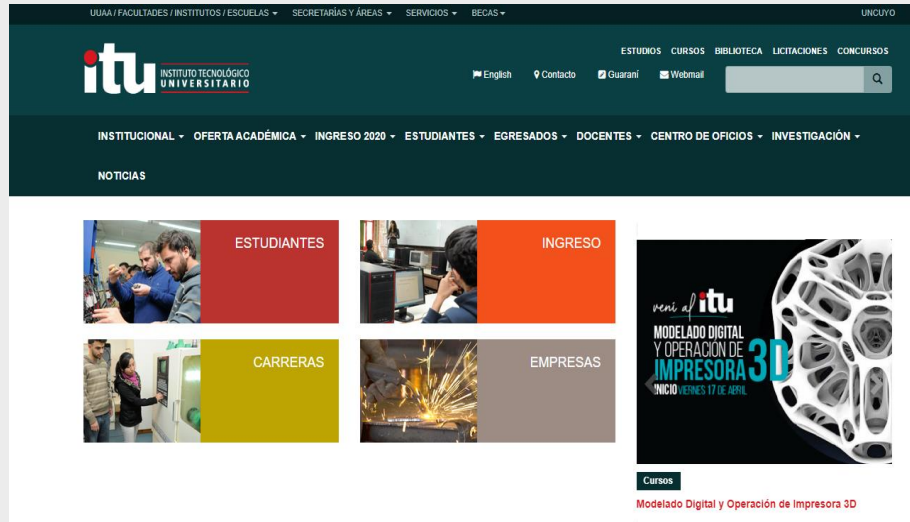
UUAA / FACULTADES / INSTITUTOS / ESCUELAS ▾ SECRETARÍAS Y ÁREAS ▾ SERVICIOS ▾ BECAS ▾ UNCUYO

itu INSTITUTO TECNOLÓGICO UNIVERSITARIO

ESTUDIOS CURSOS BIBLIOTECA LICITACIONES CONCURSOS

English Contacto Guaraní Webmail

INSTITUCIONAL ▾ OFERTA ACADÉMICA ▾ INGRESO 2020 ▾ ESTUDIANTES ▾ EGRESADOS ▾ DOCENTES ▾ CENTRO DE OFICIOS ▾ INVESTIGACIÓN ▾

NOTICIAS

ESTUDIANTES

INGRESO

CARRERAS

EMPRESAS

vení al itu

MODELADO DIGITAL Y OPERACIÓN DE IMPRESORA 3D

INICIO VIERNES 17 DE ABRIL

Cursos

Modelado Digital y Operación de Impresora 3D